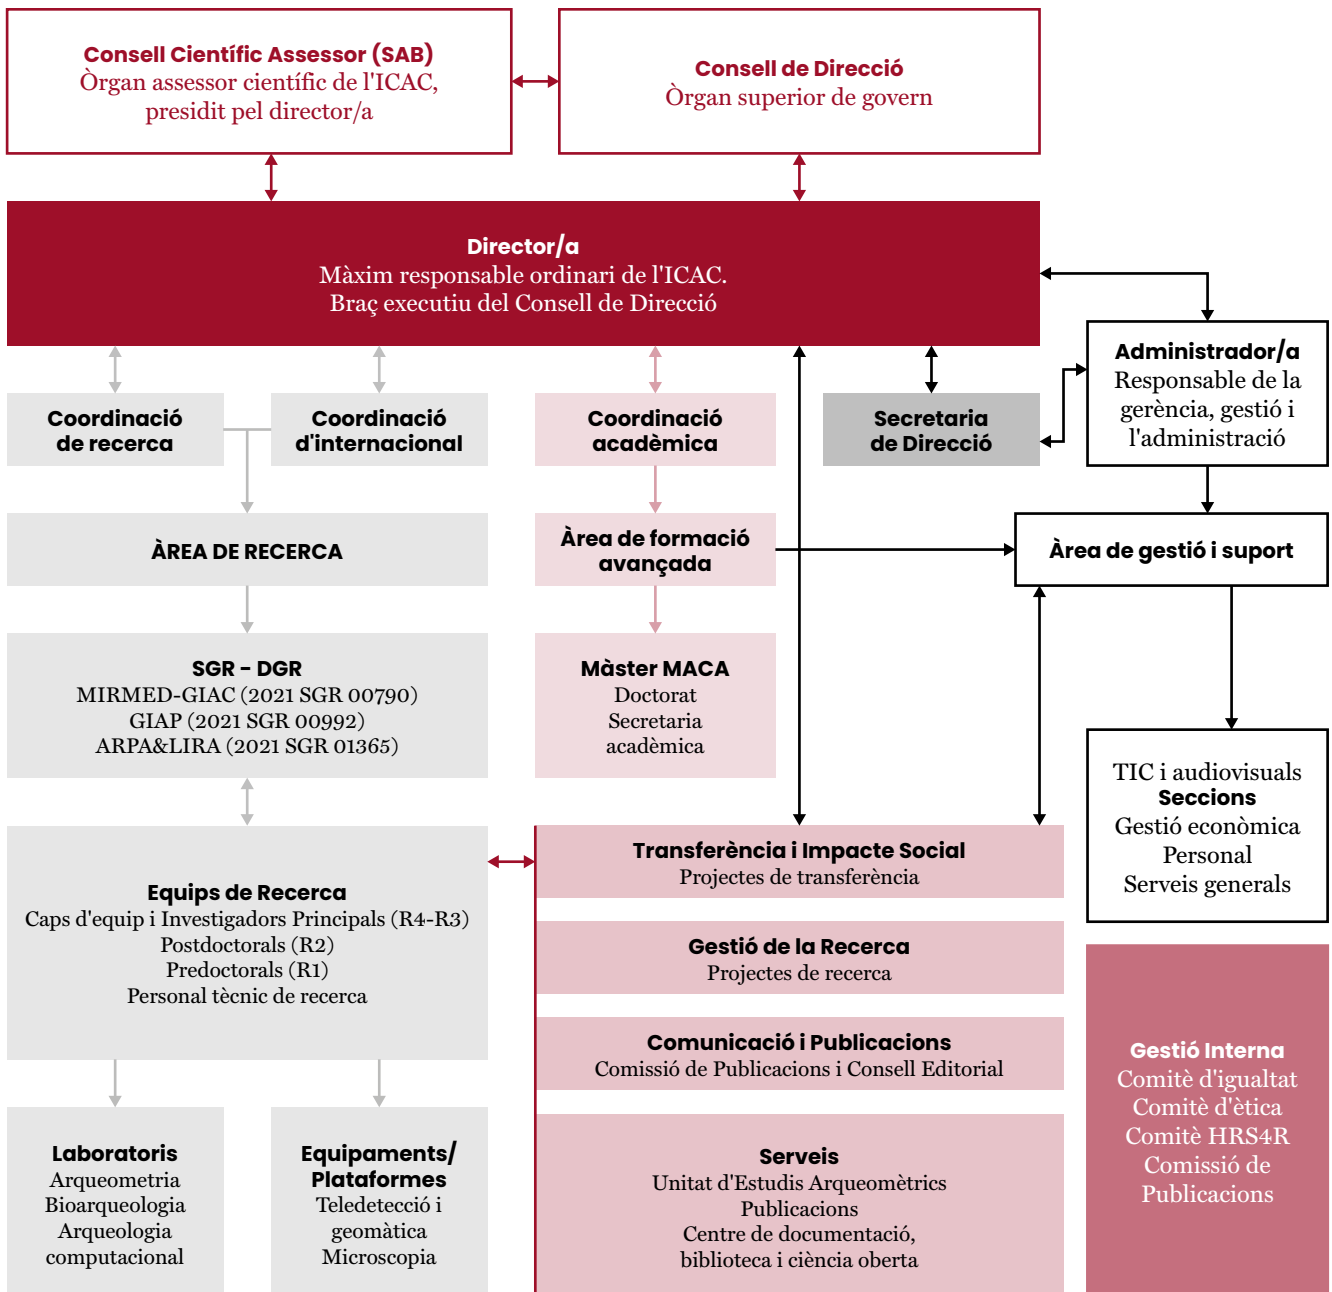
Consell Científic Assessor (SAB)
Òrgan assessor científic de l'ICAC, presidit pel director/a

Consell de Direcció
Òrgan superior de govern

Director/a
Màxim responsable ordinari de l'ICAC.
Braç executiu del Consell de Direcció

Administrador/a
Responsable de la gerència, gestió i l'administració

Coordinació de recerca

Coordinació d'internacional

Coordinació acadèmica

Secretaria de Direcció

ÀREA DE RECERCA

Àrea de formació avançada

Àrea de gestió i suport

SGR - DGR
MIRMED-GIAC (2021 SGR 00790)
GIAP (2021 SGR 00992)
ARPA&LIRA (2021 SGR 01365)

Màster MACA
Doctorat
Secretaria acadèmica

TIC i audiovisuals
Seccions
Gestió econòmica
Personal
Serveis generals

Equips de Recerca
Caps d'equip i Investigadors Principals (R4-R3)
Postdoctorals (R2)
Predoctorals (R1)
Personal tècnic de recerca

Transferència i Impacte Social
Projectes de transferència

Gestió de la Recerca
Projectes de recerca

Comunicació i Publicacions
Comissió de Publicacions i Consell Editorial

Serveis
Unitat d'Estudis Arqueomètrics
Publicacions
Centre de documentació, biblioteca i ciència oberta

Gestió Interna
Comitè d'igualtat
Comitè d'ètica
Comitè HRS4R
Comissió de Publicacions

Laboratoris
Arqueometria
Bioarqueologia
Arqueologia computacional

Equipaments/ Plataformes
Teledetecció i geomàtica
Microscopia